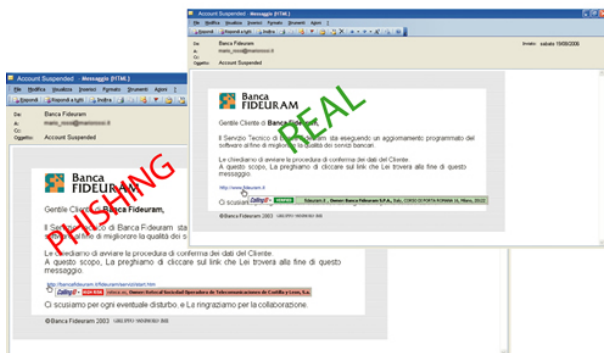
Account Suspended - Messaggio (HTML)

File Modifica Visualizza Inserisci Formato Strumenti Azioni ?

Rispondi Rispondi a tutti Inoltra

Da: Banca Fideuram
A: mario_rossi@mariorossi.it
Cc:
Oggetto: Account Suspended

Inviato: sabato 19/08/2006

Banca FIDEURAM

Gentile Cliente di Banca Fideuram,

Il Servizio Tecnico di Banca Fideuram sta eseguendo un aggiornamento programmato del software al fine di migliorare la qualità dei servizi bancari.

Le chiediamo di avviare la procedura di conferma dei dati del Cliente.
A questo scopo, La preghiamo di cliccare sul link che Lei troverà alla fine di questo messaggio.

http://www.fideuram.it

Fideuram S... Banca Fideuram S.P.A., Sede: CORSO DI PORTA ROMANA 16, Milano, 20122

Ci scusiamo per ogni eventuale disturbo, e La ringraziamo per la collaborazione.

© Banca Fideuram 2003

REAL

Account Suspended - Messaggio (HTML)

File Modifica Visualizza Inserisci Formato Strumenti Azioni ?

Rispondi Rispondi a tutti Inoltra

Da: Banca Fideuram
A: mario_rossi@mariorossi.it
Cc:
Oggetto: Account Suspended

Banca FIDEURAM

Gentile Cliente di Banca Fideuram,

Il Servizio Tecnico di Banca Fideuram sta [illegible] al fine di migliorare la qualità dei s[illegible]

Le chiediamo di avviare la procedura di conferma dei dati del Cliente.
A questo scopo, La preghiamo di cliccare sul link che Lei troverà alla fine di questo messaggio.

http://bancafideuram.fideuram/servizi/start.htm

Denominazione Sociale dell'Operatore di Telecomunicazione di Codifica e Linea, S.p.a.

Ci scusiamo per ogni eventuale disturbo, e La ringraziamo per la collaborazione.

© Banca Fideuram 2003

PHISHING